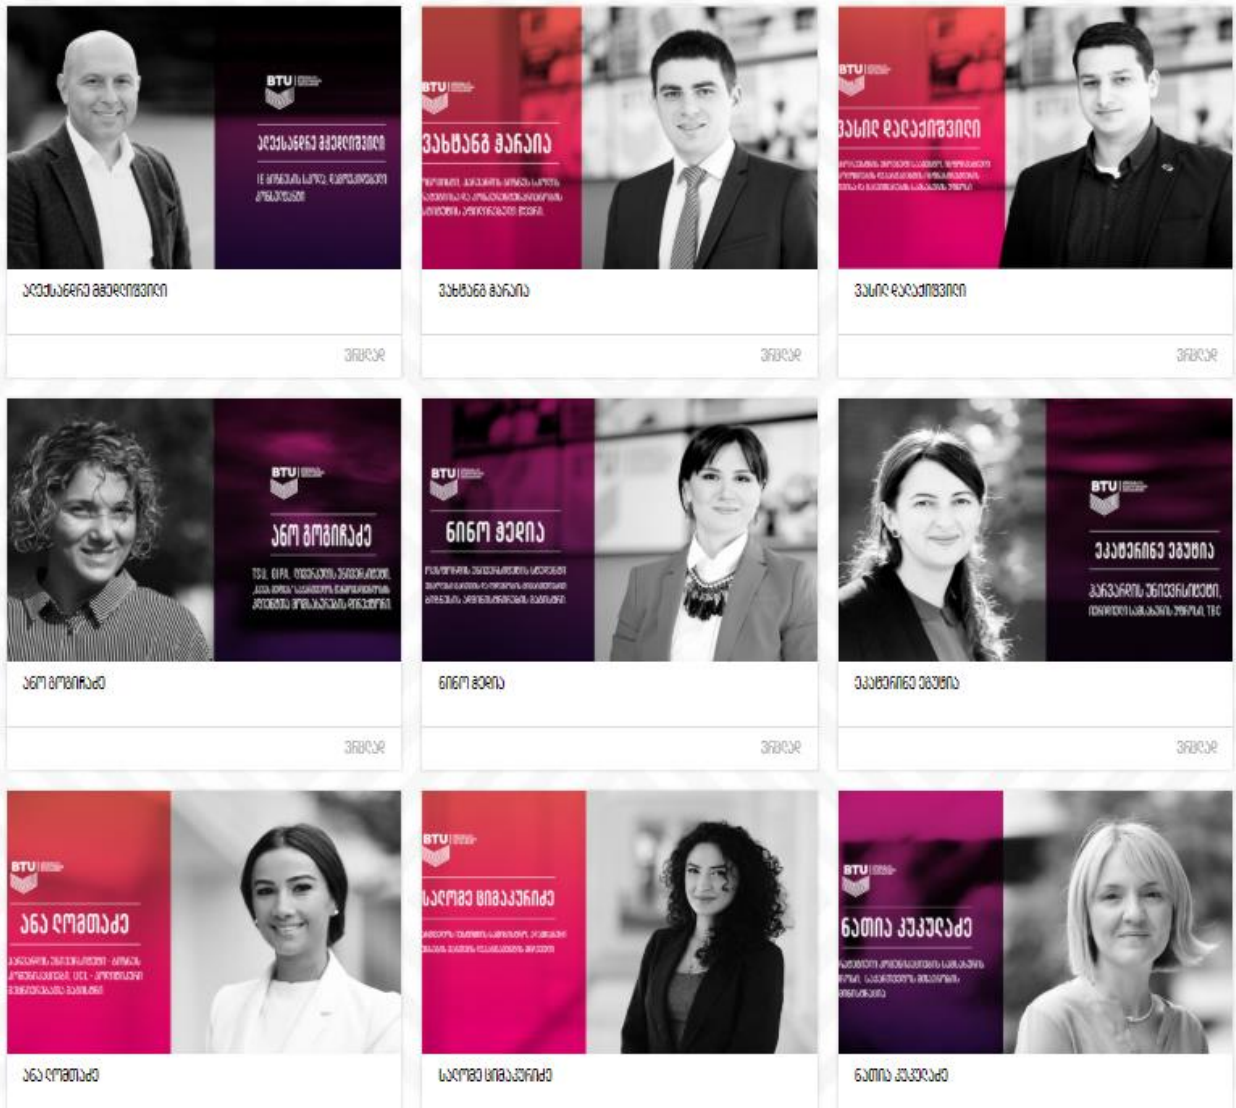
BTU

ალექსანდრე მჭედლიშვილი

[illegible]

ალექსანდრე მჭედლიშვილი

ვრცლად

BTU

ვახტანგ ჭარაია

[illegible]

ვახტანგ ჭარაია

ვრცლად

BTU

ვასილ დადაქიშვილი

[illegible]

ვასილ დადაქიშვილი

ვრცლად

BTU

ანო გომიაშვილი

TSU, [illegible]

ანო გომიაშვილი

ვრცლად

BTU

ნინო ჭედია

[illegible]

ნინო ჭედია

ვრცლად

BTU

ეკატერინე ეგუტია

ჰარვარდის უნივერსიტეტი, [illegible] TBC

ეკატერინე ეგუტია

ვრცლად

BTU

ანა ლომთაძე

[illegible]

ანა ლომთაძე

BTU

სალომე ციმაკურიძე

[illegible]

სალომე ციმაკურიძე

BTU

ნათია კუკულაძე

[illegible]

ნათია კუკულაძე